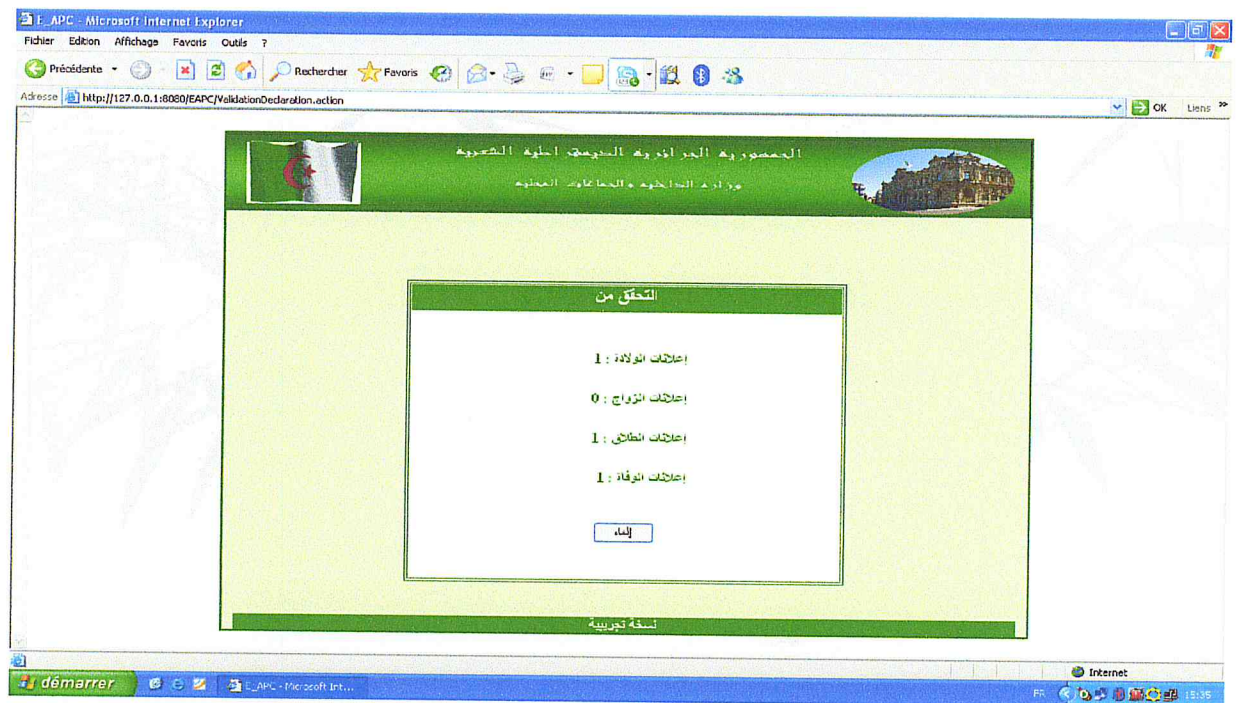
E_APC - Microsoft Internet Explorer

Fichier Edition Affichage Favoris Outils ?

Précédente Rechercher Favoris

Adresse http://127.0.0.1:8080/EAPC/ValidationDeclaration.action

OK Liens

الجمهورية الجزائرية الديمقراطية الشعبية

وزارة الداخلية والجماعات المحلية

التحقق من

إعلانات الولادة : 1

إعلانات الزواج : 0

إعلانات الطلاق : 1

إعلانات الوفاة : 1

إلغاء

نسخة تجريبية

Internet

démarrer

E_APC - Microsoft Int...

FR 15:35